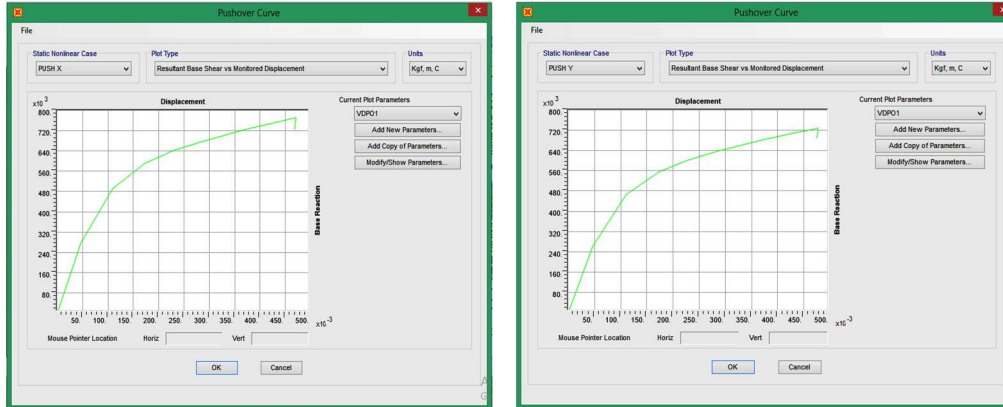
Pushover Curve

File

Static Nonlinear Case
PUSH X

Plot Type
Resultant Base Shear vs Monitored Displacement

Units
Kgf, m, C

$x10^3$

Displacement

800.
720.
640.
560.
480.
400.
320.
240.
160.
80.

50. 100. 150. 200. 250. 300. 350. 400. 450. 500. $x10^{-3}$

Base Reaction

Current Plot Parameters
VDPO1
Add New Parameters...
Add Copy of Parameters...
Modify/Show Parameters...

Mouse Pointer Location Horiz Vert

OK Cancel

Pushover Curve

File

Static Nonlinear Case
PUSH Y

Plot Type
Resultant Base Shear vs Monitored Displacement

Units
Kgf, m, C

$x10^3$

Displacement

800.
720.
640.
560.
480.
400.
320.
240.
160.
80.

50. 100. 150. 200. 250. 300. 350. 400. 450. 500. $x10^{-3}$

Base Reaction

Current Plot Parameters
VDPO1
Add New Parameters...
Add Copy of Parameters...
Modify/Show Parameters...

Mouse Pointer Location Horiz Vert

OK Cancel